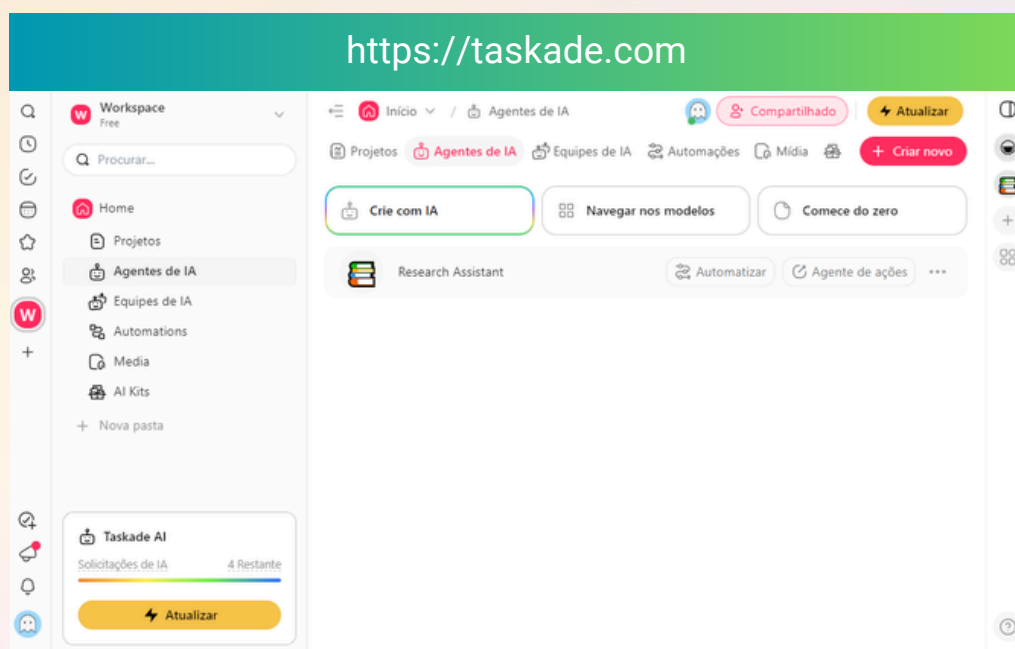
https://taskade.com

W

Workspace
Free

Procurar...

Home
Projetos
Agentes de IA
Equipes de IA
Automations
Media
AI Kits
+ Nova pasta

Taskade AI
Solicitações de IA 4 Restante
Atualizar

Início / Agentes de IA
Compartilhado
Atualizar

Projetos
Agentes de IA
Equipes de IA
Automações
Mídia
+ Criar novo

Crie com IA
Navegar nos modelos
Comece do zero

Research Assistant
Automatizar
Agente de ações
...